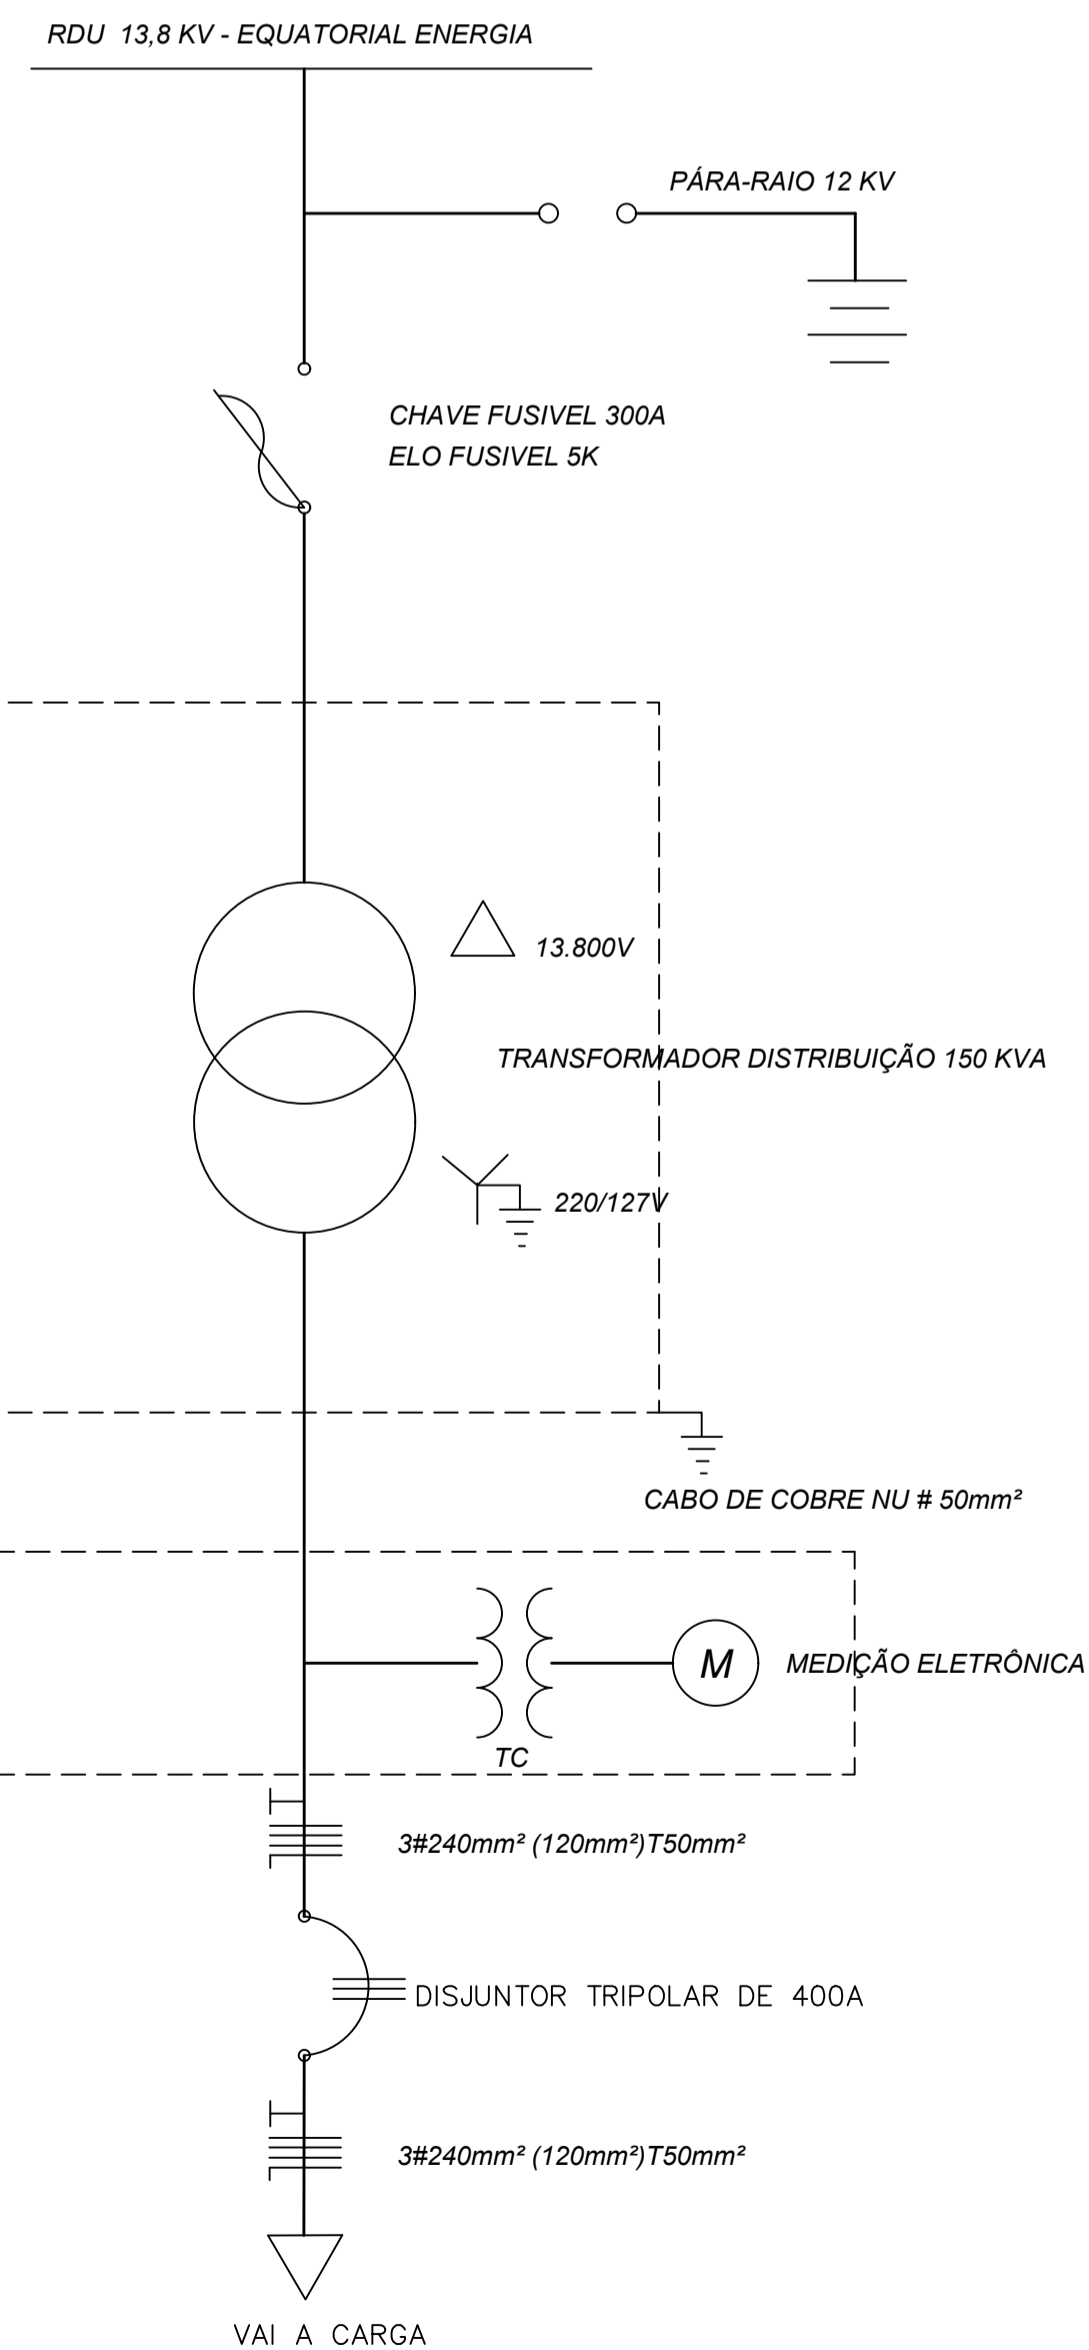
RDU 13,8 KV - EQUATORIAL ENERGIA

PÁRA-RAIO 12 KV

CHAVE FUSIVEL 300A
ELO FUSIVEL 5K

13.800V

TRANSFORMADOR DISTRIBUIÇÃO 150 KVA

220/127V

CABO DE COBRE NU # 50mm²

M

MEDIÇÃO ELETRÔNICA

TC

3#240mm² (120mm²)T50mm²

DISJUNTOR TRIPOLAR DE 400A

3#240mm² (120mm²)T50mm²

VAI A CARGA